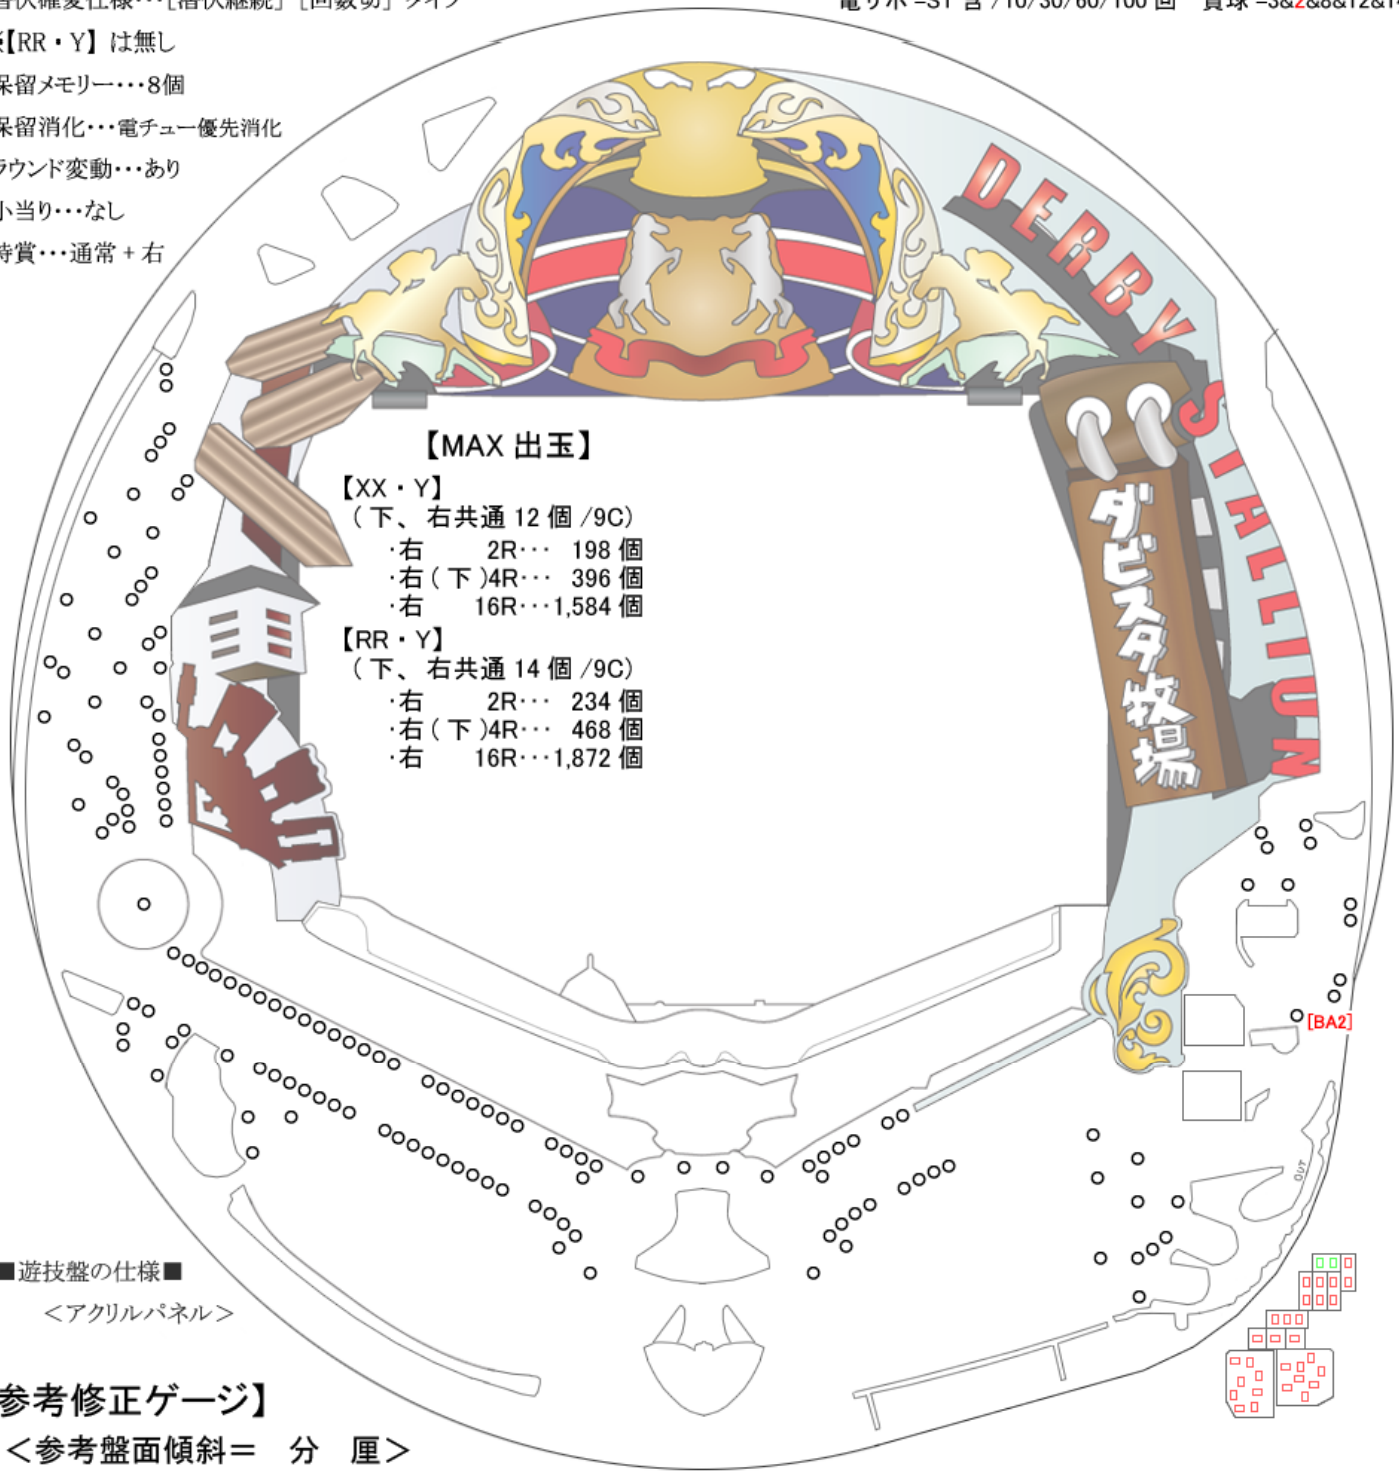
【RR・Y】は無し
保留メモリー・・・8個
保留消化・・・電チュー優先消化
ラウンド変動・・・あり
小当り・・・なし
特賞・・・通常＋右

DERBY STALLION

ダビスタ牧場

【MAX 出玉】
【XX・Y】
（下、右共通 12 個 /9C）
·右 2R··· 198 個
·右（下）4R··· 396 個
·右 16R···1,584 個
【RR・Y】
（下、右共通 14 個 /9C）
·右 2R··· 234 個
·右（下）4R··· 468 個
·右 16R···1,872 個

[BA2]

OUT

■遊技盤の仕様■
＜アクリルパネル＞

参考修正ゲージ】
＜参考盤面傾斜＝ 分 厘＞